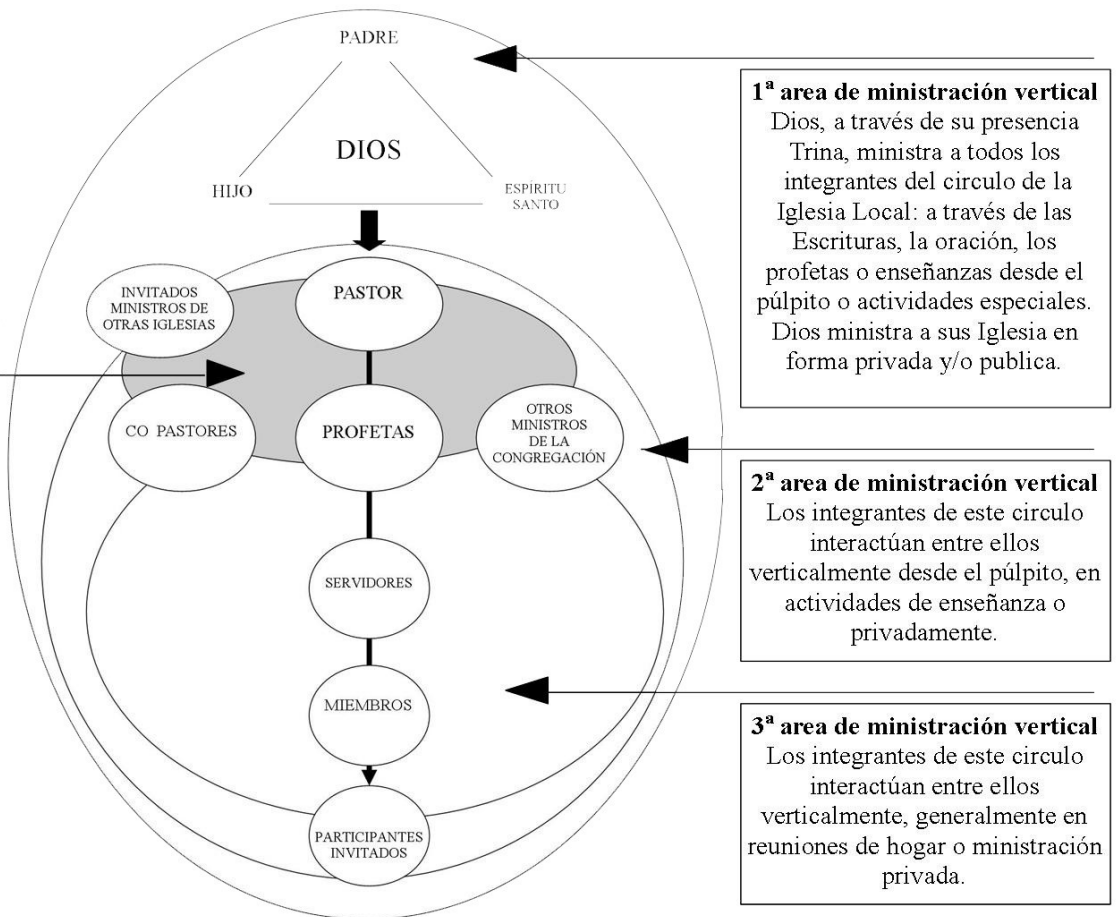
PADRE

DIOS

HIJO

ESPÍRITU SANTO

INVITADOS MINISTROS DE OTRAS IGLESIAS

PASTOR

CO PASTORES

PROFETAS

OTROS MINISTROS DE LA CONGREGACIÓN

SERVIDORES

MIEMBROS

PARTICIPANTES INVITADOS

**1ª area de ministración vertical**
Dios, a través de su presencia Trina, ministra a todos los integrantes del circulo de la Iglesia Local: a través de las Escrituras, la oración, los profetas o enseñanzas desde el púlpito o actividades especiales. Dios ministra a sus Iglesia en forma privada y/o publica.

**2ª area de ministración vertical**
Los integrantes de este circulo interactúan entre ellos verticalmente desde el púlpito, en actividades de enseñanza o privadamente.

**3ª area de ministración vertical**
Los integrantes de este circulo interactúan entre ellos verticalmente, generalmente en reuniones de hogar o ministración privada.